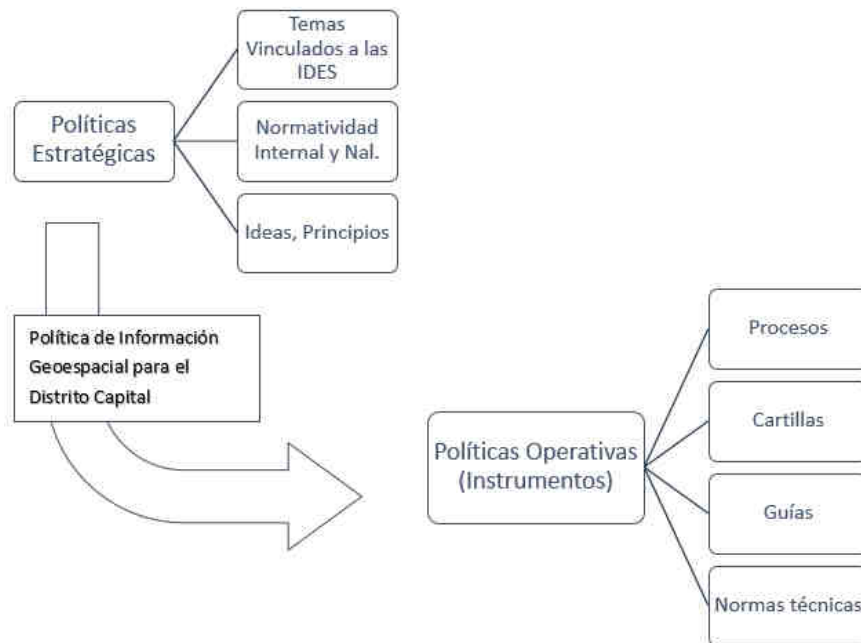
Políticas Estratégicas

Temas Vinculados a las IDES

Normatividad Internal y Nal.

Ideas, Principios

Política de Información Geoespacial para el Distrito Capital

Políticas Operativas (Instrumentos)

Procesos

Cartillas

Guías

Normas técnicas